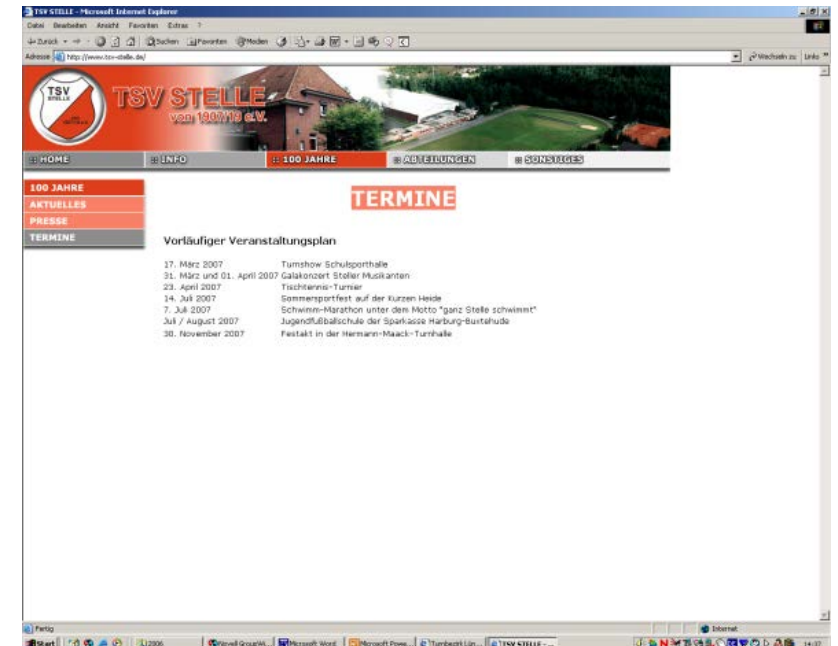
TSV STELLE - Microsoft Internet Explorer

Datei Bearbeiten Ansicht Favoriten Extras ?

Zurück Suchen Favoriten Medien

Adresse http://www.tsv-stelle.de/

Wechseln zu Links

TSV STELLE

TSV STELLE von 1907/19 e.V.

HOME INFO 100 JAHRE ABTEILUNGEN SONSTIGES

100 JAHRE
AKTUELLES
PRESSE
TERMINE

TERMINE

Vorläufiger Veranstaltungsplan

| | |
|---|---|
| 17. März 2007 | Turnshow Schulsporthalle |
| 31. März und 01. April 2007 | Galakonzert Steller Musikanten |
| 23. April 2007 | Tischtennis-Turnier |
| 14. Juli 2007 | Sommersportfest auf der Kurzen Heide |
| 7. Juli 2007 | Schwimm-Marathon unter dem Motto "ganz Stelle schwimmt" |
| Juli / August 2007 | Jugendfußballschule der Sparkasse Harburg-Buxtehude |
| 30. November 2007 | Festakt in der Hermann-Maack-Turnhalle |

Fertig

Internet

Start 2006 Microsoft Word Microsoft Powe... TSV STELLE - ...

14:37